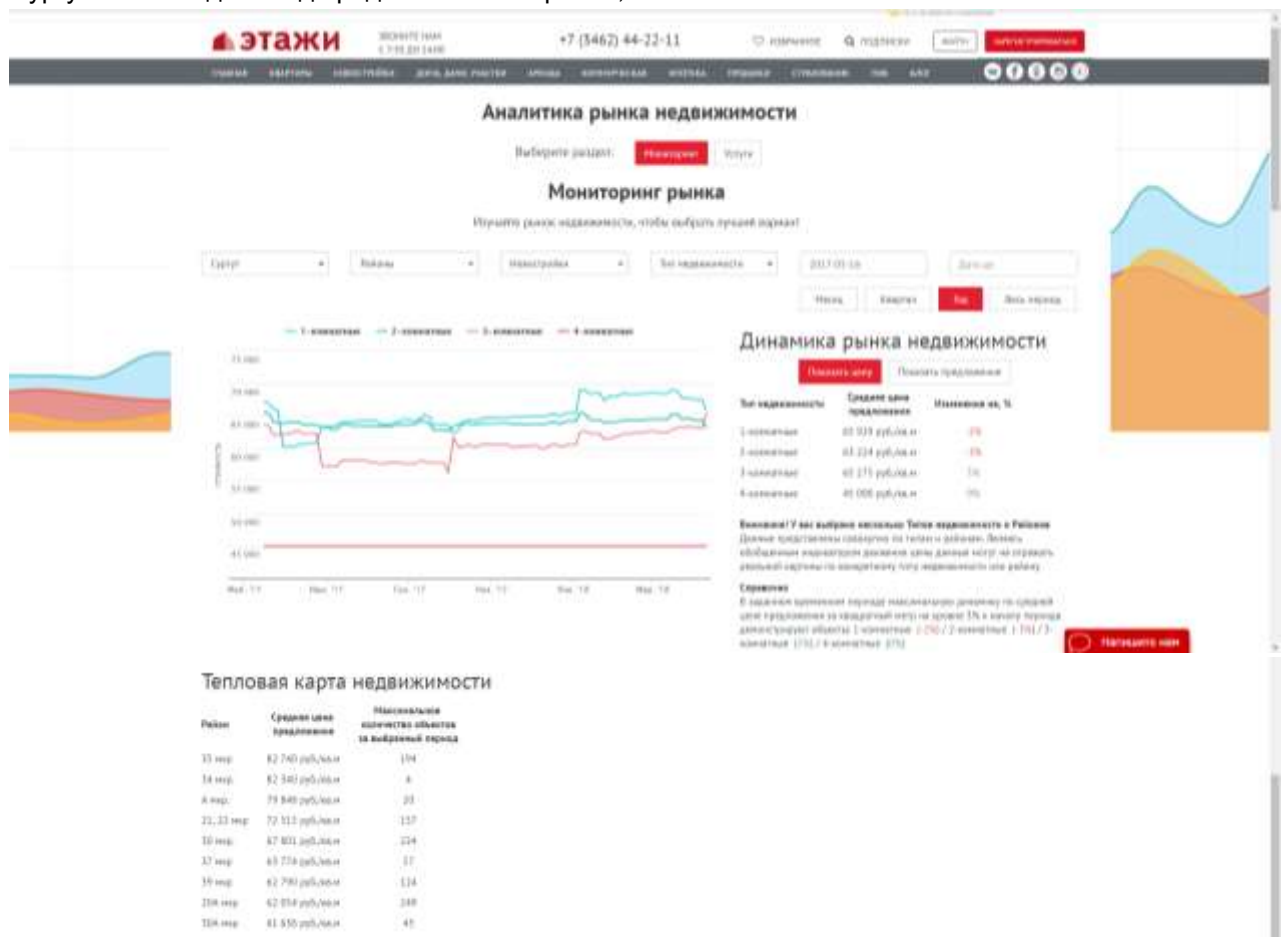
этажи

+7 (3462) 44-22-11

Аналитика рынка недвижимости

Выберите раздел: Мониторинг Услуги

Мониторинг рынка

Изучайте рынок недвижимости, чтобы выбрать лучший вариант

Сургут Районы Новостройки Тип недвижимости 2017-05-16

Месяц Квартал Год Весь период

1-комнатные 2-комнатные 3-комнатные 4-комнатные

Динамика рынка недвижимости

Показать цену Показать предложение

| Тип недвижимости | Средняя цена предложения | Изменение на, % |
|---|---|---|
| 1-комнатные | 65 939 руб./кв.м | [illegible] |
| 2-комнатные | 63 224 руб./кв.м | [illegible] |
| 3-комнатные | 65 275 руб./кв.м | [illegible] |
| 4-комнатные | 45 000 руб./кв.м | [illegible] |

Внимание! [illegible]

Справочно

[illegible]

Напишите нам

Тепловая карта недвижимости

| Район | Средняя цена предложения | Максимальное количество объектов за выбранный период |
|---|---|---|
| 35 мкр. | 82 740 руб./кв.м | 194 |
| 34 мкр. | 82 340 руб./кв.м | 4 |
| 4 мкр. | 79 848 руб./кв.м | 20 |
| 21, 22 мкр. | 72 312 руб./кв.м | 137 |
| 30 мкр. | 67 801 руб./кв.м | 224 |
| 37 мкр. | 65 774 руб./кв.м | 17 |
| 39 мкр. | 62 790 руб./кв.м | 124 |
| 20А мкр. | 62 054 руб./кв.м | 248 |
| 30А мкр. | 61 650 руб./кв.м | 45 |